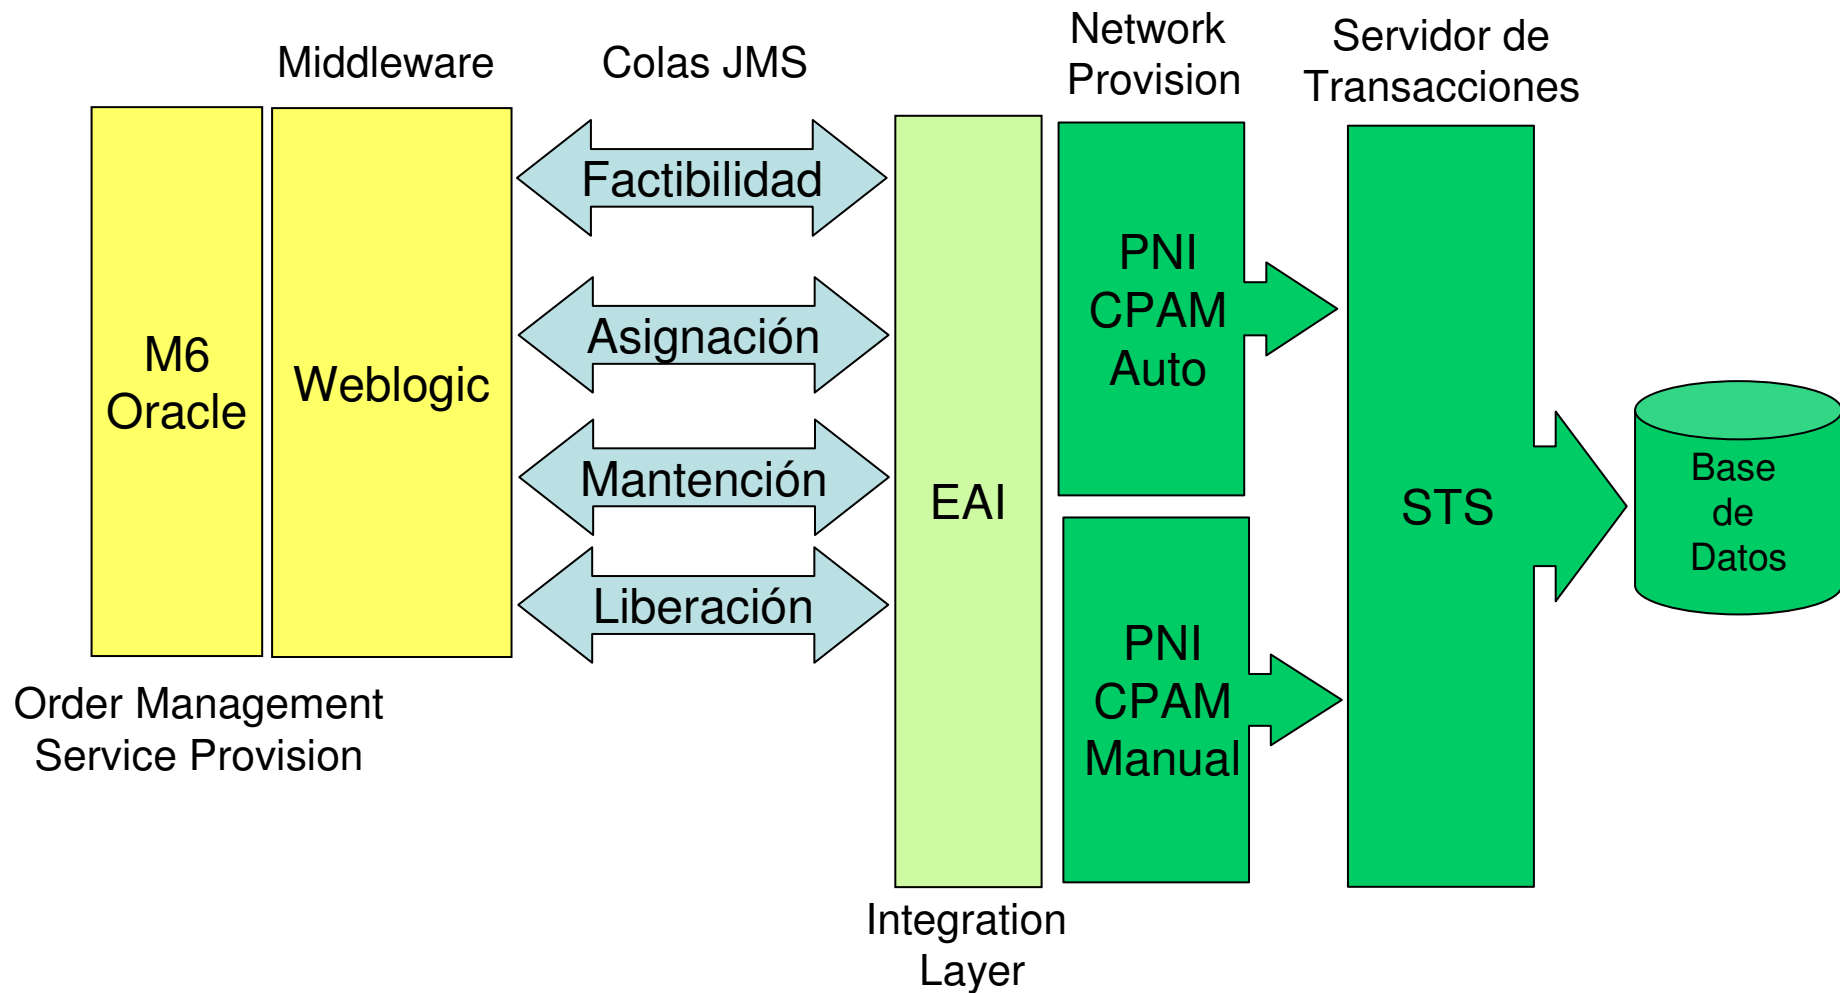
Middleware

Colas JMS

Network Provision

Servidor de Transacciones

M6 Oracle

Weblogic

Factibilidad

Asignación

Mantención

Liberación

EAI

PNI CPAM Auto

PNI CPAM Manual

STS

Base de Datos

Order Management Service Provision

Integration Layer